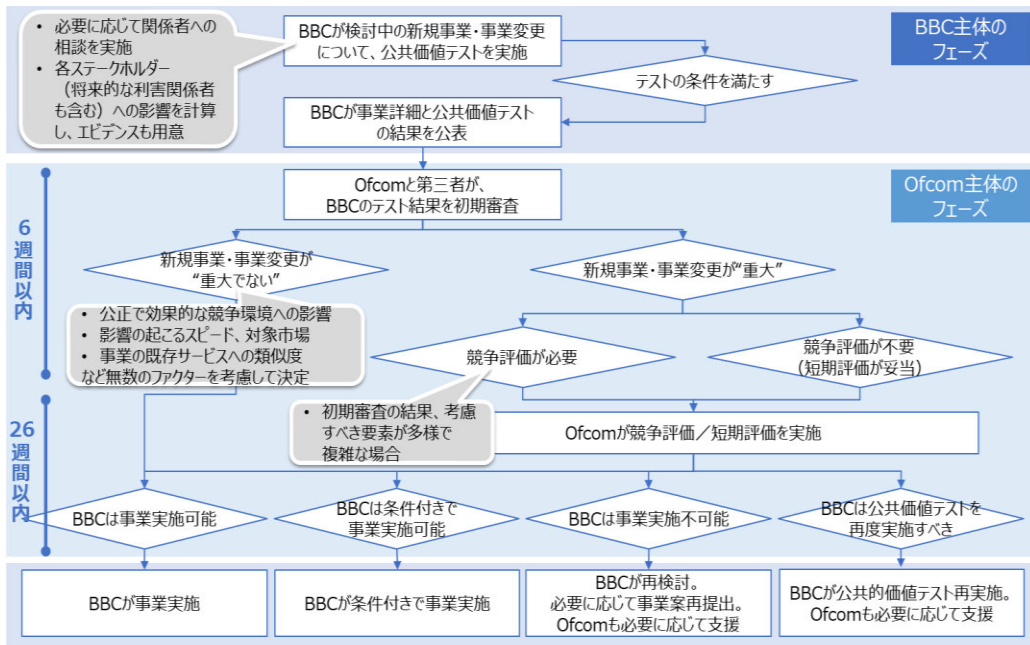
• 必要に応じて関係者への相談を実施
• 各ステークホルダー（将来的な利害関係者も含む）への影響を計算し、エビデンスも用意

BBCが検討中の新規事業・事業変更について、公共価値テストを実施

BBC主体のフェーズ

テストの条件を満たす

BBCが事業詳細と公共価値テストの結果を公表

6週間以内

Ofcomと第三者が、BBCのテスト結果を初期審査

Ofcom主体のフェーズ

新規事業・事業変更が"重大でない"

新規事業・事業変更が"重大"

• 公正で効果的な競争環境への影響
• 影響の起こるスピード、対象市場
• 事業の既存サービスへの類似度
など無数のファクターを考慮して決定

競争評価が必要

競争評価が不要（短期評価が妥当）

26週間以内

• 初期審査の結果、考慮すべき要素が多様で複雑な場合

Ofcomが競争評価／短期評価を実施

BBCは事業実施可能

BBCは条件付きで事業実施可能

BBCは事業実施不可能

BBCは公共価値テストを再度実施すべき

BBCが事業実施

BBCが条件付きで事業実施

BBCが再検討。必要に応じて事業案再提出。Ofcomも必要に応じて支援

BBCが公共的価値テスト再実施。Ofcomも必要に応じて支援